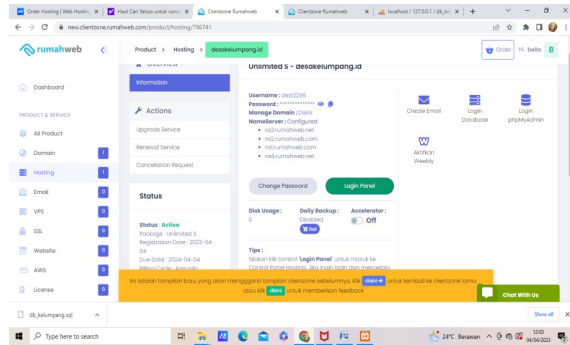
Order Hosting | Web Hosting | Hasil Cari Yahoo untuk rumah | Clientzone Rumahweb | Clientzone Rumahweb | localhost / 127.0.0.1 / db_kel

new.clientzone.rumahweb.com/product/hosting/796741

rumahweb

Product > Hosting > desakelumpang.id

Order Hi, bella B

Dashboard

PRODUCT & SERVICE

All Product

Domain 1

Hosting 1

Email 0

VPS 0

SSL 0

Website 0

AWS 0

License 0

Overview

Information

Actions

Upgrade Service

Renewal Service

Cancellation Request

Status

Status : Active
Package : Unlimited S
Registration Date : 2023-04-04
Due Date : 2024-04-04
Billing Cycle : Annually

Unlimited S - desakelumpang.id

Username : desa2296
Password : **************
Manage Domain : Client
NameServer : Configured
ns1.rumahweb.net
ns2.rumahweb.net
ns3.rumahweb.com
ns4.rumahweb.net

Create Email

Login Database

Login phpMyAdmin

Aktifkan Weebly

Change Password

Login Panel

Disk Usage : 0

Daily Backup : Disabled Beli

Accelerator : Off

Tips :
Silakan klik tombol 'Login Panel' untuk masuk ke Control Panel Hosting. Jika ingin login dan mengelola

Ini adalah tampilan baru yang akan menggantikan tampilan clientzone sebelumnya. Klik disini untuk kembali ke clientzone lama, atau klik disini untuk memberikan feedback

Chat With Us

db_kelumpang.sql

Show all

Type here to search

24°C Berawan 12:03 04/04/2023